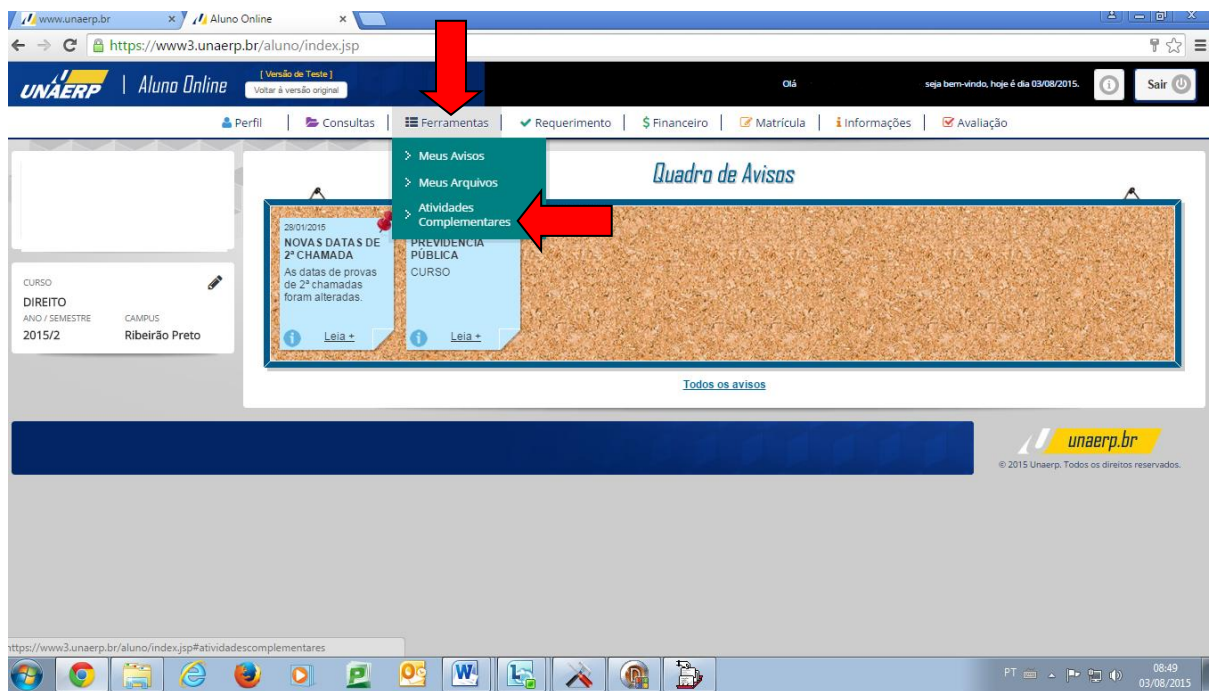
www.unaerp.br ×
Aluno Online ×
https://www3.unaerp.br/aluno/index.jsp

UNAERP | Aluno Online
[ Versão de Teste ]
Voltar à versão original
Olá
seja bem-vindo, hoje é dia 03/08/2015.
Sair

Perfil | Consultas | Ferramentas | Requerimento | $ Financeiro | Matrícula | Informações | Avaliação

Meus Avisos
Meus Arquivos
Atividades Complementares

Quadro de Avisos

28/01/2015
NOVAS DATAS DE 2ª CHAMADA
As datas de provas de 2ª chamadas foram alteradas.
Leia +

PREVIDÊNCIA PÚBLICA
CURSO
Leia +

Todos os avisos

CURSO
DIREITO
ANO / SEMESTRE
2015/2
CAMPUS
Ribeirão Preto

unaerp.br
© 2015 Unaerp. Todos os direitos reservados.

https://www3.unaerp.br/aluno/index.jsp#atividadescomplementares

PT
08:49
03/08/2015